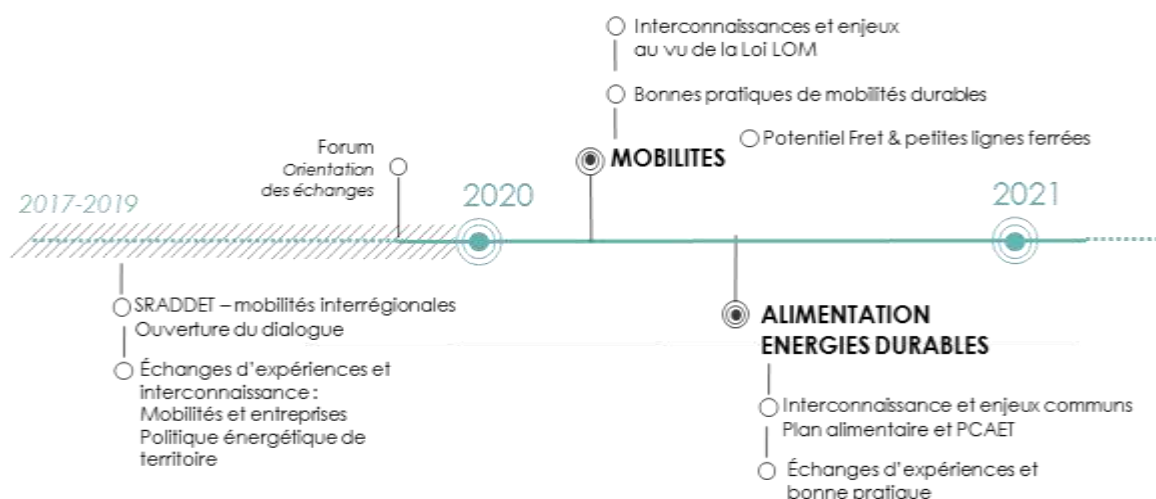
Interconnaissances et enjeux au vu de la Loi LOM

Bonnes pratiques de mobilités durables

Potentiel Fret & petites lignes ferrées

Forum
Orientation des échanges

MOBILITES

2017-2019

2020

2021

SRADDET – mobilités interrégionales
Ouverture du dialogue

Échanges d'expériences et interconnaissance :
Mobilités et entreprises
Politique énergétique de territoire

ALIMENTATION
ENERGIES DURABLES

Interconnaissance et enjeux communs
Plan alimentaire et PCAET

Échanges d'expériences et bonne pratique